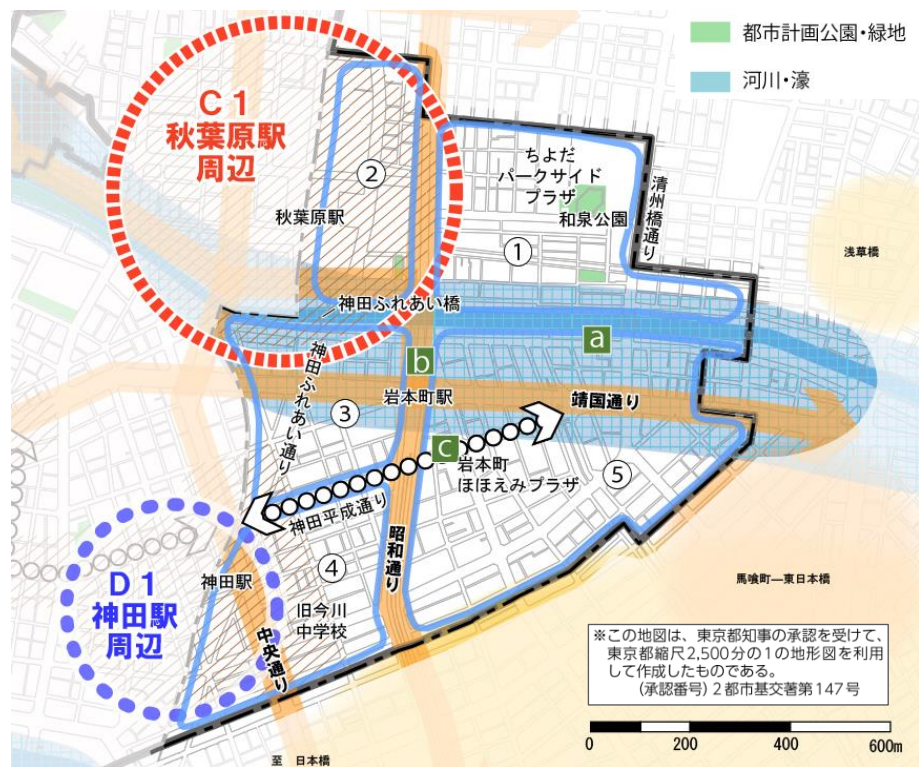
都市計画公園・緑地

河川・濠

C1
秋葉原駅
周辺

②

秋葉原駅

ちよだ
パークサイド
プラザ

和泉公園

清州橋通り

①

浅草橋

神田ふれあい橋

a

b

神田ふれあい通り

③

岩本町駅

靖国通り

c

岩本町
ほほえみプラザ

⑤

神田平成通り

D1
神田駅
周辺

④

神田駅

旧今川
中学校

昭和通り

中央通り

馬喰町—東日本橋

※この地図は、東京都知事の承認を受けて、東京都縮尺2,500分の1の地形図を利用して作成したものである。
(承認番号) 2都市基交著第147号

0 200 400 600m

至 日本橋